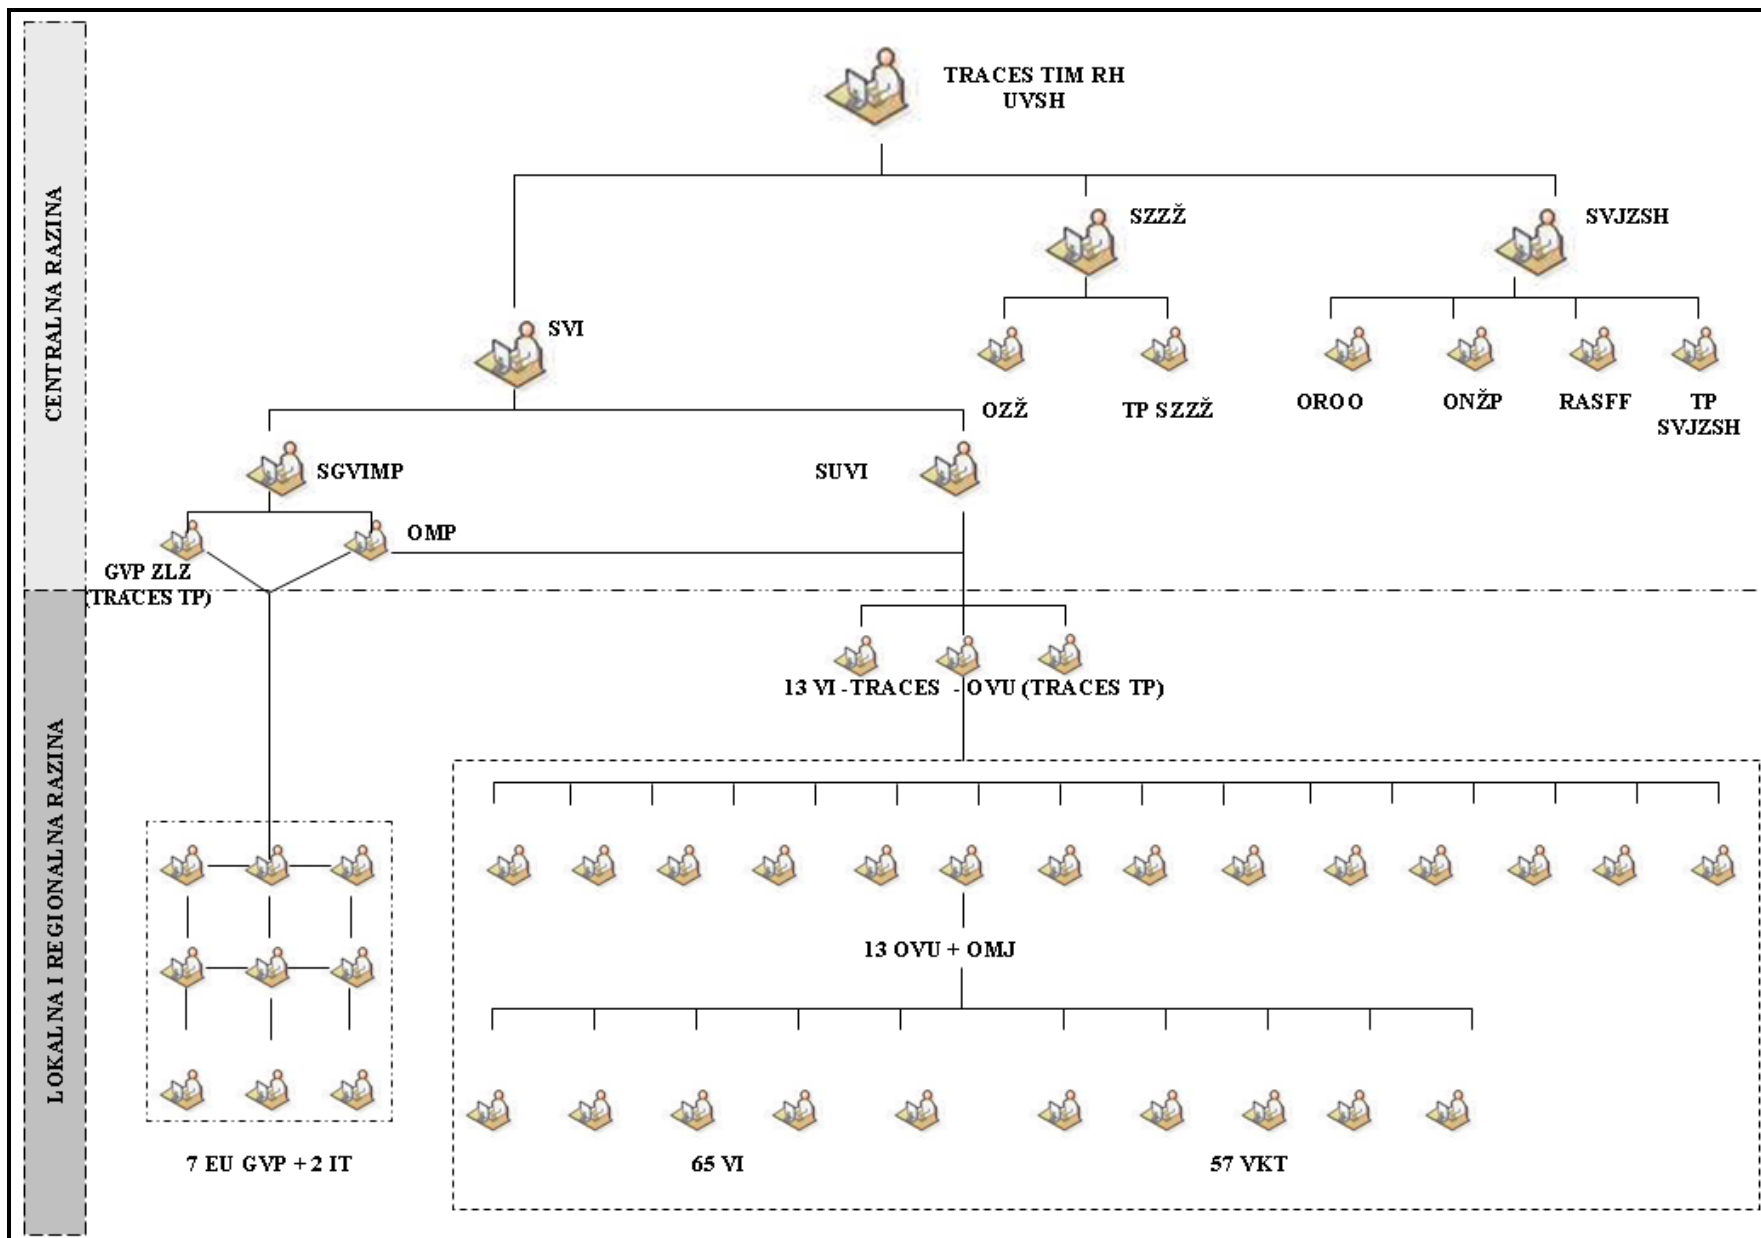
CENTRALNA RAZINA

TRACES TIM RH
UVSH

SZZŽ

SVJZSH

SVI

OZŽ

TP SZZŽ

OROO

ONŽP

RASFF

TP SVJZSH

SGVIMP

SUVI

OMP

GVP ZLZ (TRACES TP)

LOKALNA I REGIONALNA RAZINA

13 VI - TRACES - OVU (TRACES TP)

13 OVU + OMJ

7 EU GVP + 2 IT

65 VI

57 VKT